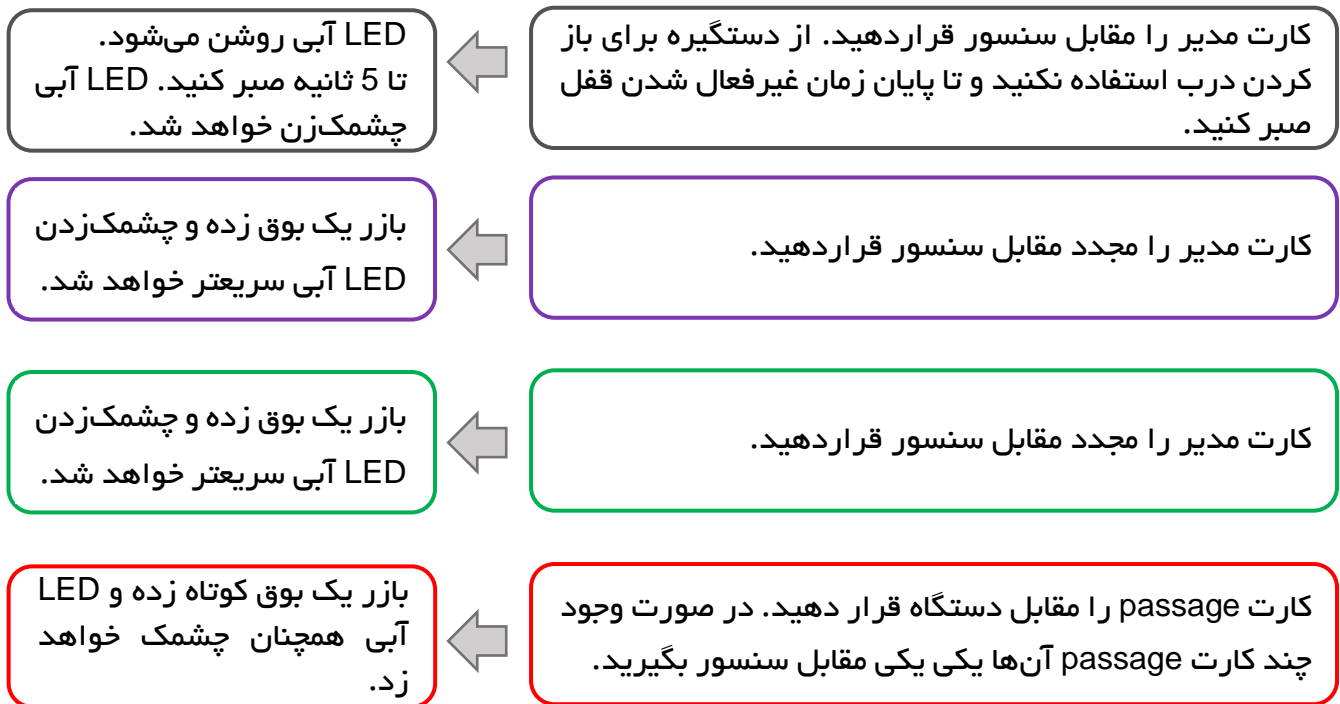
کارت مدیر را مقابل سنسور قراردهید. از دستگیره برای باز کردن درب استفاده نکنید و تا پایان زمان غیرفعال شدن قفل صبر کنید.

LED آبی روشن می‌شود. تا 5 ثانیه صبر کنید. LED آبی چشمک‌زن خواهد شد.

کارت مدیر را مجدد مقابل سنسور قراردهید.

بازر یک بوق زده و چشمک‌زدن LED آبی سریعتر خواهد شد.

کارت مدیر را مجدد مقابل سنسور قراردهید.

بازر یک بوق زده و چشمک‌زدن LED آبی سریعتر خواهد شد.

کارت passage را مقابل دستگاه قرار دهید. در صورت وجود چند کارت passage آن‌ها یکی یکی مقابل سنسور بگیرید.

بازر یک بوق کوتاه زده و LED آبی همچنان چشمک خواهد زد.